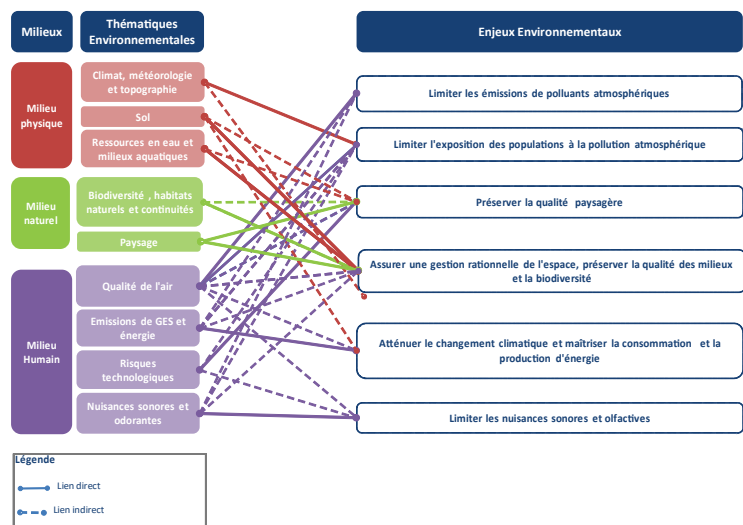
Milieux

Thématiques Environnementales

Enjeux Environnementaux

Milieu physique

Climat, météorologie et topographie

Sol

Ressources en eau et milieux aquatiques

Milieu naturel

Biodiversité , habitats naturels et continuités

Paysage

Milieu Humain

Qualité de l'air

Emissions de GES et énergie

Risques technologiques

Nuisances sonores et odorantes

Limiter les émissions de polluants atmosphériques

Limiter l'exposition des populations à la pollution atmosphérique

Préserver la qualité paysagère

Assurer une gestion rationnelle de l'espace, préserver la qualité des milieux et la biodiversité

Atténuer le changement climatique et maîtriser la consommation et la production d'énergie

Limiter les nuisances sonores et olfactives

Légende

Lien direct

Lien indirect